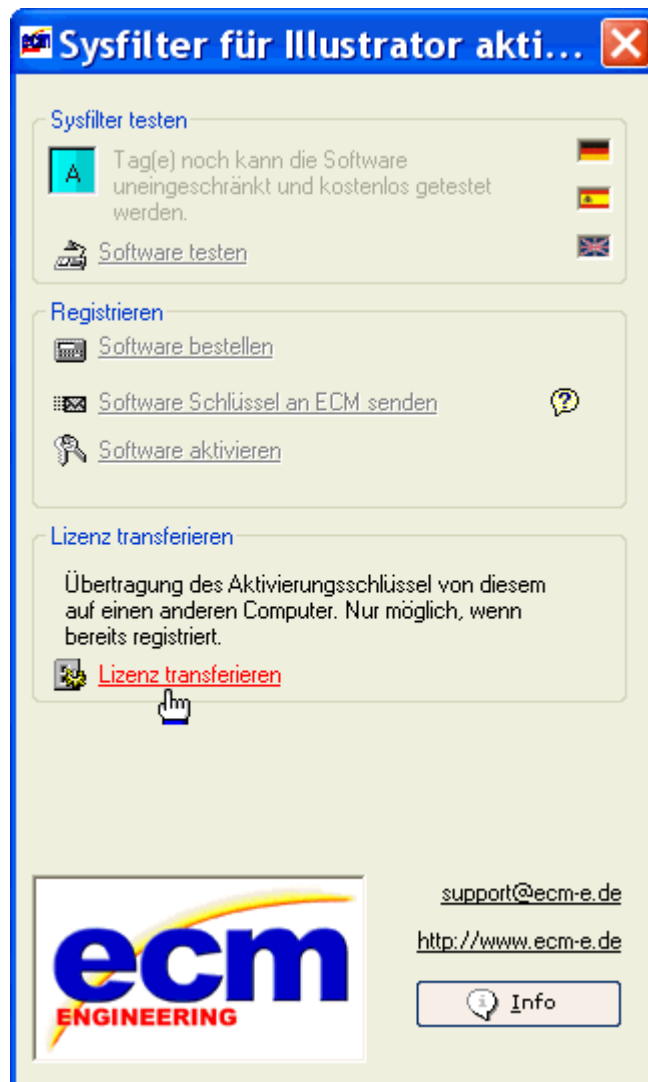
Sysfilter für Illustrator akti...

Sysfilter testen

A

Tag(e) noch kann die Software uneingeschränkt und kostenlos getestet werden.

Software testen

Registrieren

Software bestellen

Software Schlüssel an ECM senden

Software aktivieren

Lizenz transferieren

Übertragung des Aktivierungsschlüssel von diesem auf einen anderen Computer. Nur möglich, wenn bereits registriert.

Lizenz transferieren

ecm
ENGINEERING

support@ecm-e.de

http://www.ecm-e.de

Info